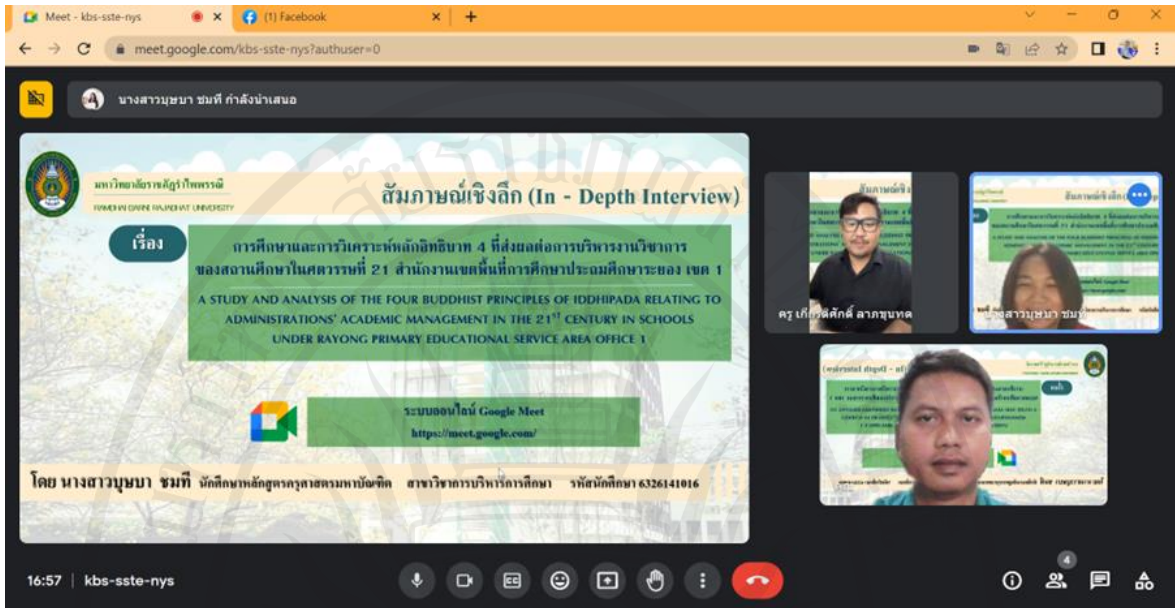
Meet - kbs-sste-nys
(1) Facebook
meet.google.com/kbs-sste-nys?authuser=0

นางสาวบุษบา ชมที กำลังนำเสนอ

มหาวิทยาลัยราชภัฏรำไพพรรณี
RAMBHAI BARNI RAJABHAT UNIVERSITY

สัมภาษณ์เชิงลึก (In - Depth Interview)

เรื่อง

การศึกษาและการวิเคราะห์หลักอิทธิบาท 4 ที่ส่งผลต่อการบริหารงานวิชาการของสถานศึกษาในศตวรรษที่ 21 สำนักงานเขตพื้นที่การศึกษาประถมศึกษาระยอง เขต 1

A STUDY AND ANALYSIS OF THE FOUR BUDDHIST PRINCIPLES OF IDDHIPADA RELATING TO ADMINISTRATIONS' ACADEMIC MANAGEMENT IN THE 21$^{ST}$ CENTURY IN SCHOOLS UNDER RAYONG PRIMARY EDUCATIONAL SERVICE AREA OFFICE 1

ระบบออนไลน์ Google Meet
https://meet.google.com/

โดย นางสาวบุษบา ชมที นักศึกษาหลักสูตรครุศาสตรมหาบัณฑิต สาขาวิชาการบริหารการศึกษา รหัสนักศึกษา 6326141016

ครู เกียรติศักดิ์ ลาภขุนทด

นางสาวบุษบา ชมที

16:57 | kbs-sste-nys

4